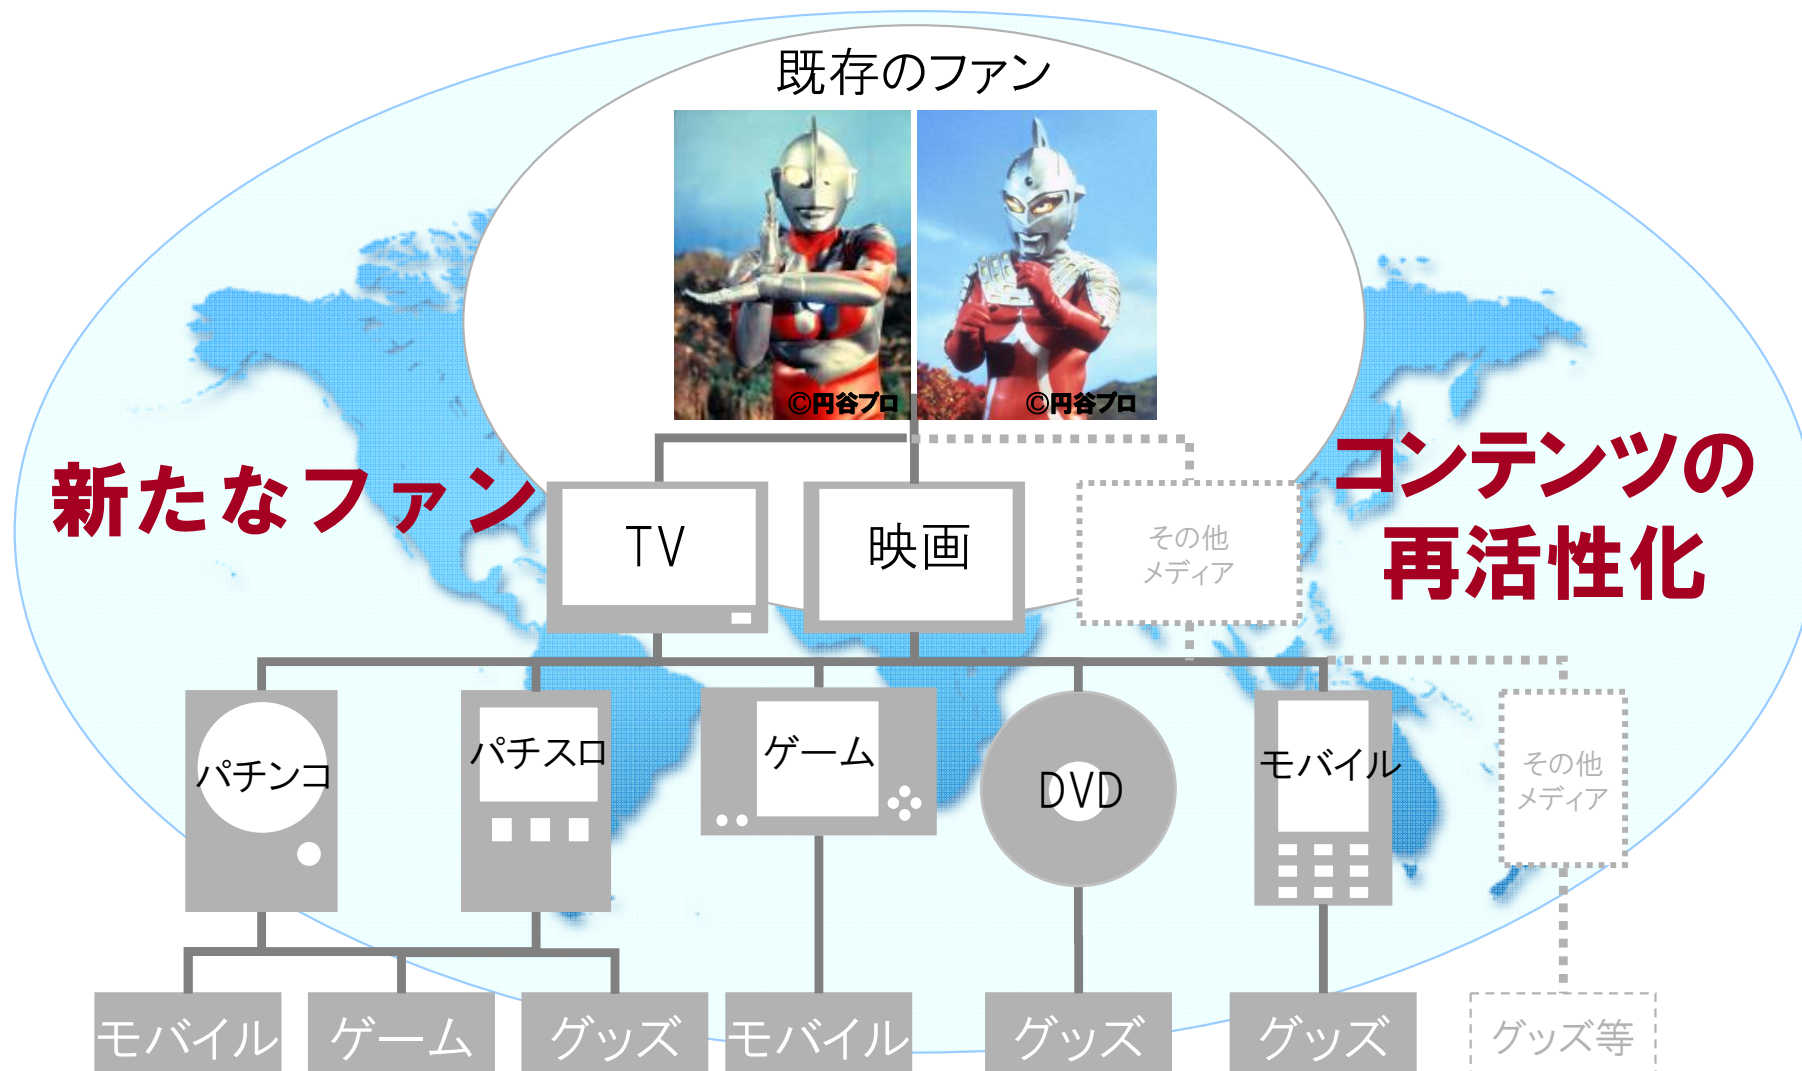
既存のファン

©円谷プロ

©円谷プロ

新たなファン

TV

映画

その他
メディア

コンテンツの
再活性化

パチンコ

パチスロ

ゲーム

DVD

モバイル

その他
メディア

モバイル

ゲーム

グッズ

モバイル

グッズ

グッズ

グッズ等